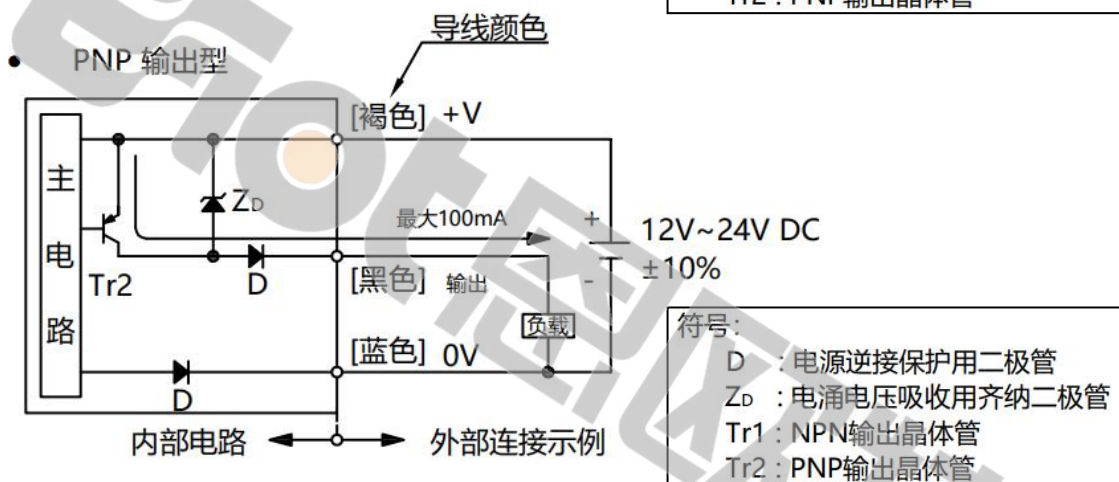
Tr2 : PNP输出晶体管

• PNP 输出型

导线颜色

主电路

$Z_D$

Tr2

D

D

[褐色] +V

最大100mA

[黑色] 输出

负载

[蓝色] 0V

+

-

12V~24V DC ±10%

内部电路 外部连接示例

符号:
D : 电源逆接保护用二极管
$Z_D$ : 电涌电压吸收用齐纳二极管
Tr1 : NPN输出晶体管
Tr2 : PNP输出晶体管